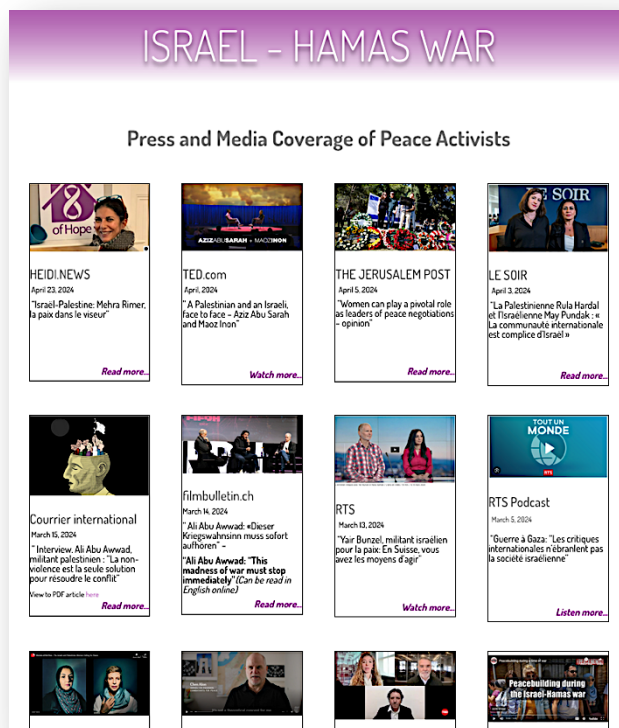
ISRAEL - HAMAS WAR

Press and Media Coverage of Peace Activists

8 of Hope

HEIDI.NEWS
April 23, 2024
"Israël-Palestine: Mehra Rimer, la paix dans le viseur"
Read more...

AZIZ ABU SARAH + MAOZ INON

TED.com
April, 2024
" A Palestinian and an Israeli, face to face – Aziz Abu Sarah and Maoz Inon"
Watch more...

THE JERUSALEM POST
April 5, 2024
"Women can play a pivotal role as leaders of peace negotiations – opinion"
Read more...

LE SOIR

LE SOIR
April 3, 2024
" La Palestinienne Rula Hardal et l'Israélienne May Pundak : « La communauté internationale est complice d'Israël »
Read more...

Courrier international
March 15, 2024
" Interview. Ali Abu Awwad, militant palestinien : "La non-violence est la seule solution pour résoudre le conflit"
View to PDF article here
Read more...

filmbulletin.ch
March 14, 2024
" Ali Abu Awwad: «Dieser Kriegswahnsinn muss sofort aufhören» –
"Ali Abu Awwad: "This madness of war must stop immediately"(Can be read in English online)
Read more...

RTS
March 13, 2024
"Yair Bunzel, militant israélien pour la paix: En Suisse, vous avez les moyens d'agir"
Watch more...

TOUT UN MONDE
RTS

RTS Podcast
March 5, 2024
"Guerre à Gaza: "Les critiques internationales n'ébranlent pas la société israélienne"
Listen more...

Peacebuilding during the Israel-Hamas war